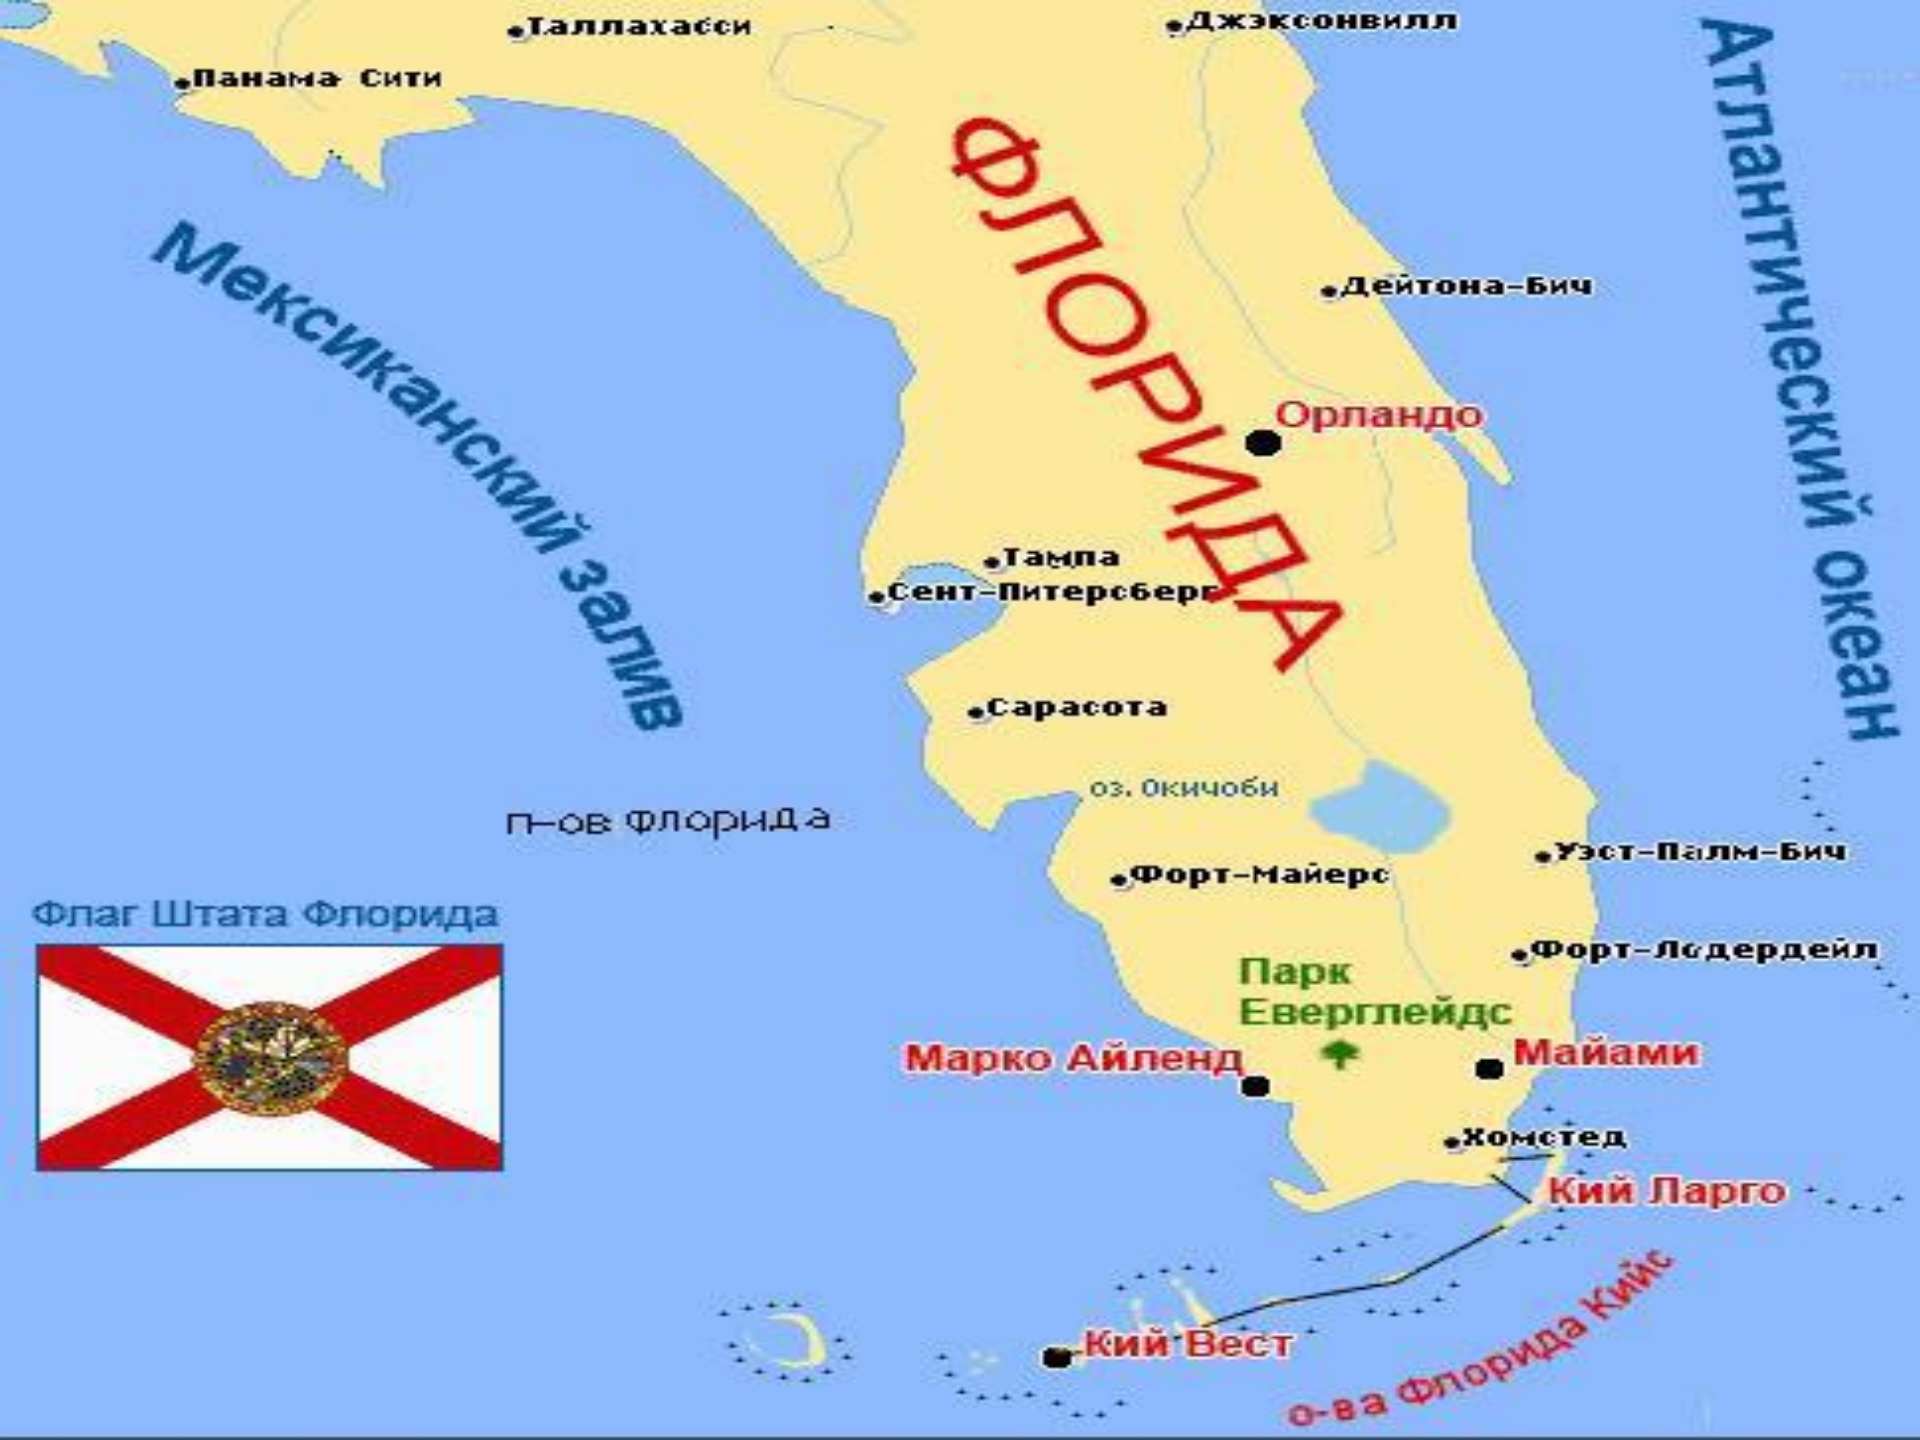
Таллахасси
Джэксонвилл
Панама Сити
Мексиканский залив
ФЛОРИДА
Атлантический океан
Дейтона-Бич
Орландо
Тампа
Сент-Питерсберг
Сарасота
оз. Окичоби
п-ов Флорида
Уэст-Палм-Бич
Форт-Майерс
Флаг Штата Флорида
Форт-Лодердейл
Парк Еверглейдс
Марко Айленд
Майами
Хомстед
Кий Ларго
Кий Вест
о-ва Флорида Кийс